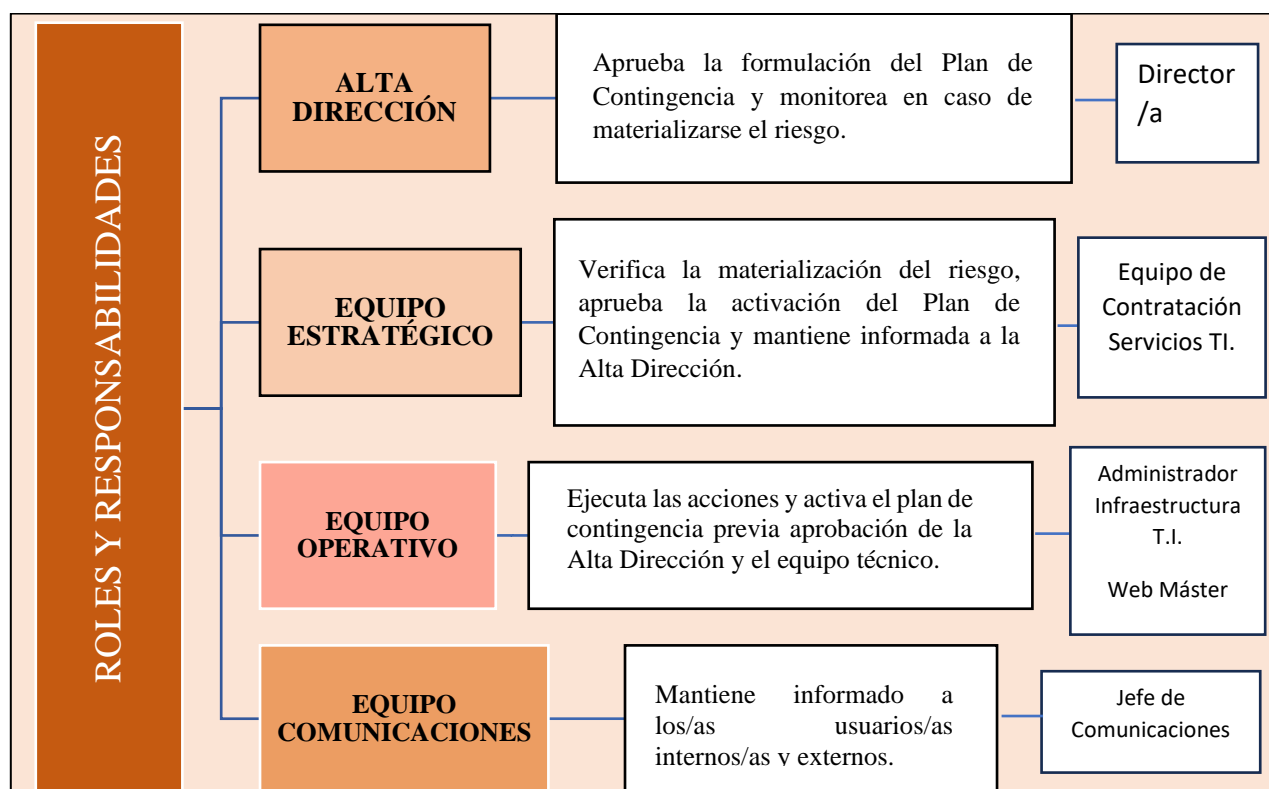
ROLES Y RESPONSABILIDADES

ALTA DIRECCIÓN

Aprueba la formulación del Plan de Contingencia y monitorea en caso de materializarse el riesgo.

Director /a

EQUIPO ESTRATÉGICO

Verifica la materialización del riesgo, aprueba la activación del Plan de Contingencia y mantiene informada a la Alta Dirección.

Equipo de Contratación Servicios TI.

EQUIPO OPERATIVO

Ejecuta las acciones y activa el plan de contingencia previa aprobación de la Alta Dirección y el equipo técnico.

Administrador Infraestructura T.I.

Web Máster

EQUIPO COMUNICACIONES

Mantiene informado a los/as usuarios/as internos/as y externos.

Jefe de Comunicaciones